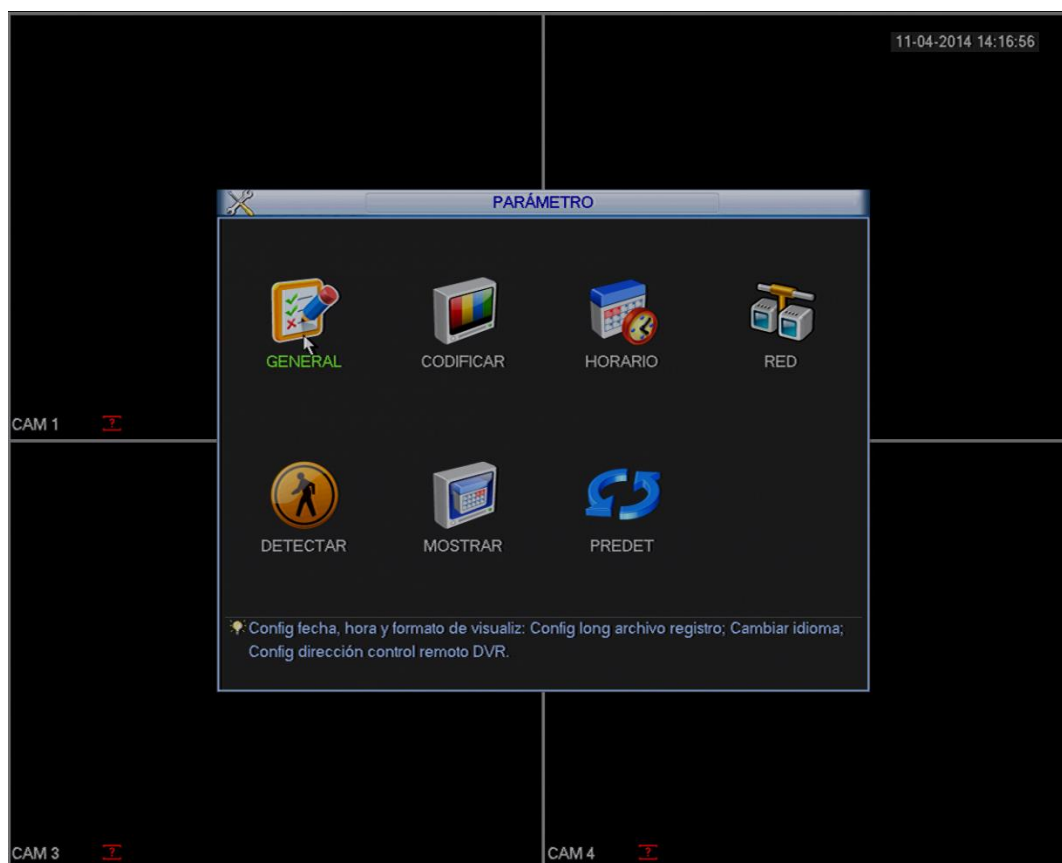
11-04-2014 14:16:56

PARÁMETRO

GENERAL
CODIFICAR
HORARIO
RED

CAM 1

DETECTAR
MOSTRAR
PREDET

Config fecha, hora y formato de visualiz: Config long archivo registro; Cambiar idioma; Config dirección control remoto DVR.

CAM 3
CAM 4